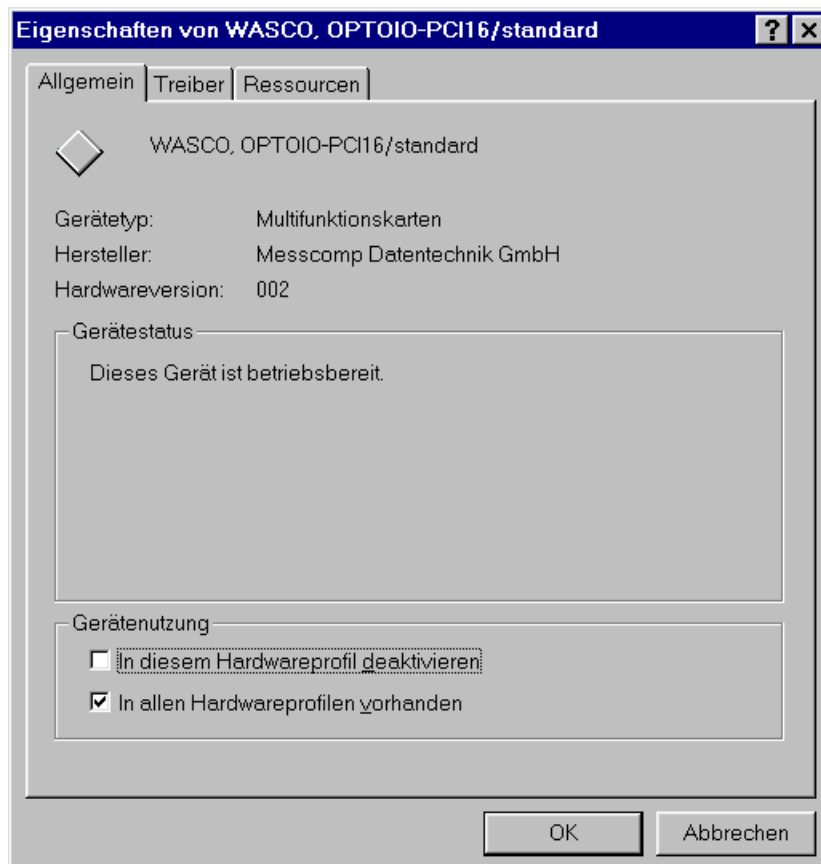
Eigenschaften von WASCO, OPTOIO-PCI16/standard

? ×

Allgemein | Treiber | Ressourcen

WASCO, OPTOIO-PCI16/standard

| | |
|---|---|
| Gerätetyp: | Multifunktionskarten |
| Hersteller: | Messcomp Datentechnik GmbH |
| Hardwareversion: | 002 |

Gerätestatus

Dieses Gerät ist betriebsbereit.

Gerätenutzung

☐ In diesem Hardwareprofil deaktivieren

☑ In allen Hardwareprofilen vorhanden

OK

Abbrechen